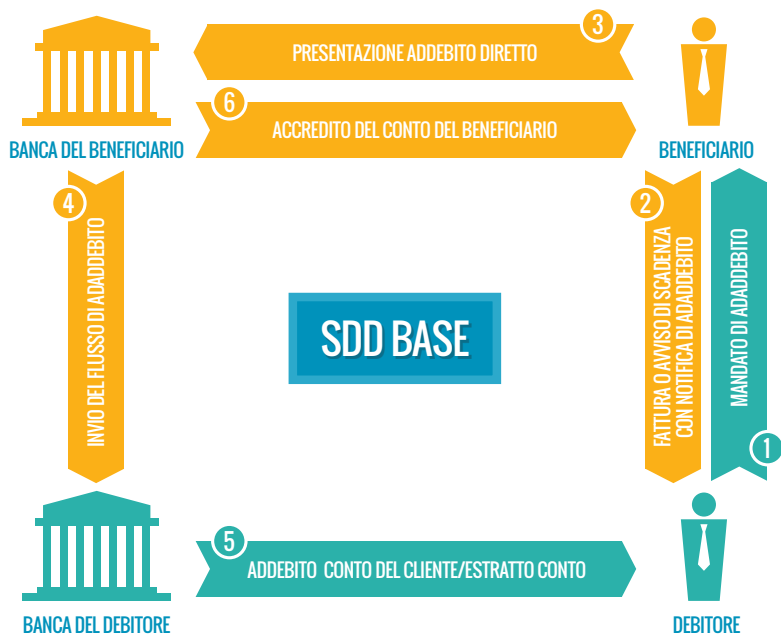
3
PRESENTAZIONE ADDEBITO DIRETTO

6
ACCREDITO DEL CONTO DEL BENEFICIARIO

BANCA DEL BENEFICIARIO

BENEFICIARIO

4
INVIO DEL FLUSSO DI ADADDEBITO

SDD BASE

2
FATTURA O AVVISO DI SCADENZA CON NOTIFICA DI ADADDEBITO

MANDATO DI ADADDEBITO
1

5
ADDEBITO CONTO DEL CLIENTE/ESTRATTO CONTO

BANCA DEL DEBITORE

DEBITORE